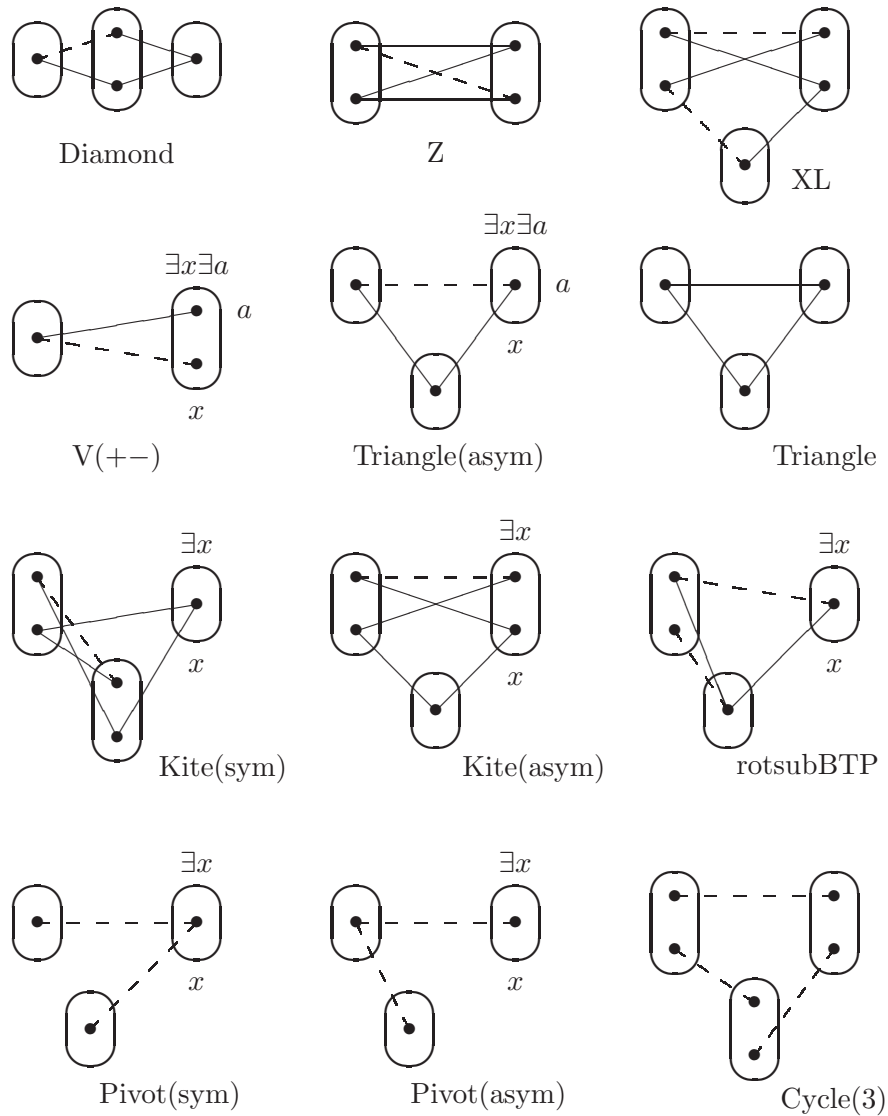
Diamond

Z

XL

$\exists x \exists a$
$a$
$x$
V(+−)

$\exists x \exists a$
$a$
$x$
Triangle(asym)

Triangle

$\exists x$
$x$
Kite(sym)

$\exists x$
$x$
Kite(asym)

$\exists x$
$x$
rotsubBTP

$\exists x$
$x$
Pivot(sym)

$\exists x$
$x$
Pivot(asym)

Cycle(3)